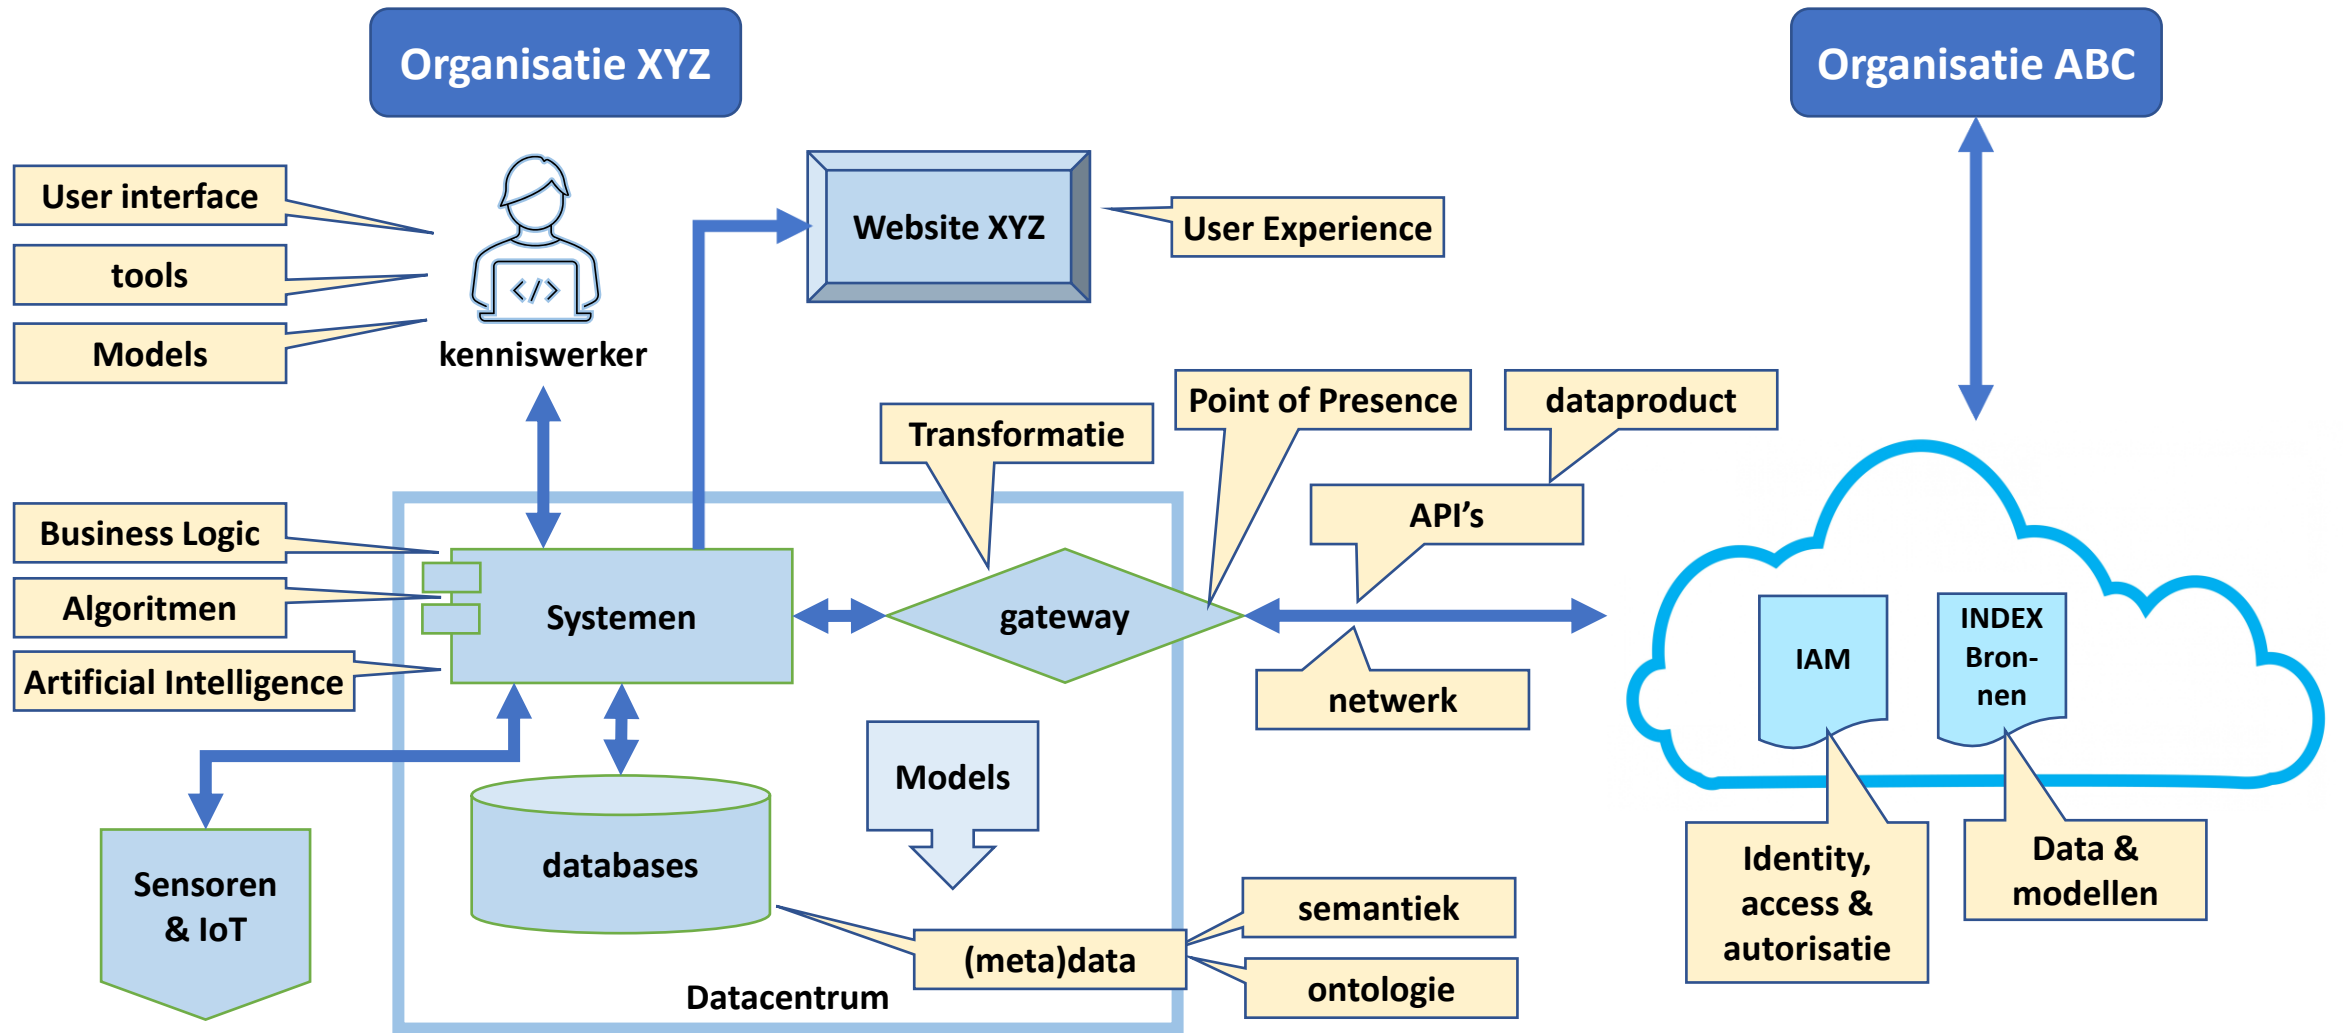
Organisatie XYZ

Organisatie ABC

User interface

tools

Models

</>

kenniswerker

Website XYZ

User Experience

Point of Presence

dataproduct

Transformatie

API's

Business Logic

Algoritmen

Artificial Intelligence

Systemen

gateway

netwerk

IAM

INDEX Bron-nen

Models

databases

Sensoren & IoT

semantiek

(meta)data

ontologie

Datacentrum

Identity, access & autorisatie

Data & modellen